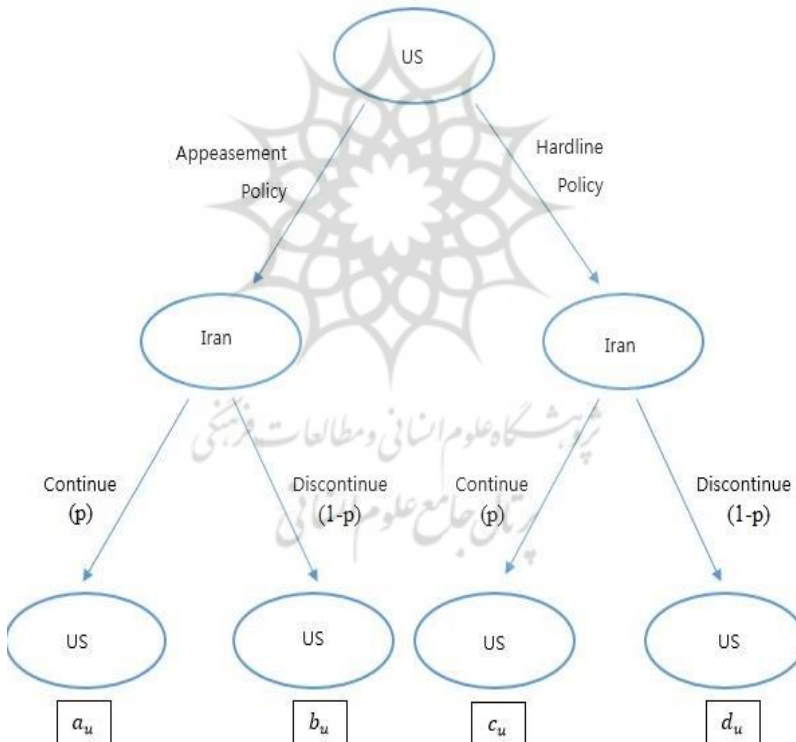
US

Appeasement Policy

Hardline Policy

Iran

Iran

پژوهشگاه علوم انسانی و مطالعات فرهنگی
پرتال جامع علوم انسانی

Continue (p)

Discontinue (1-p)

Continue (p)

Discontinue (1-p)

US

US

US

US

$a_u$

$b_u$

$c_u$

$d_u$